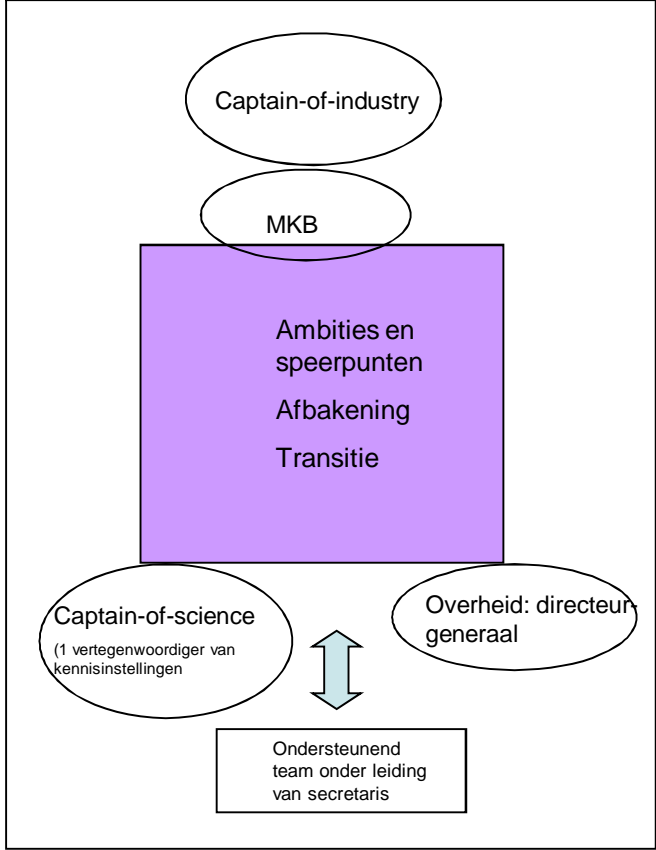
Captain-of-industry

MKB

Ambities en speerpunten

Afbakening

Transitie

Captain-of-science

(1 vertegenwoordiger van kennisinstellingen

Overheid: directeur-generaal

Ondersteunend team onder leiding van secretaris